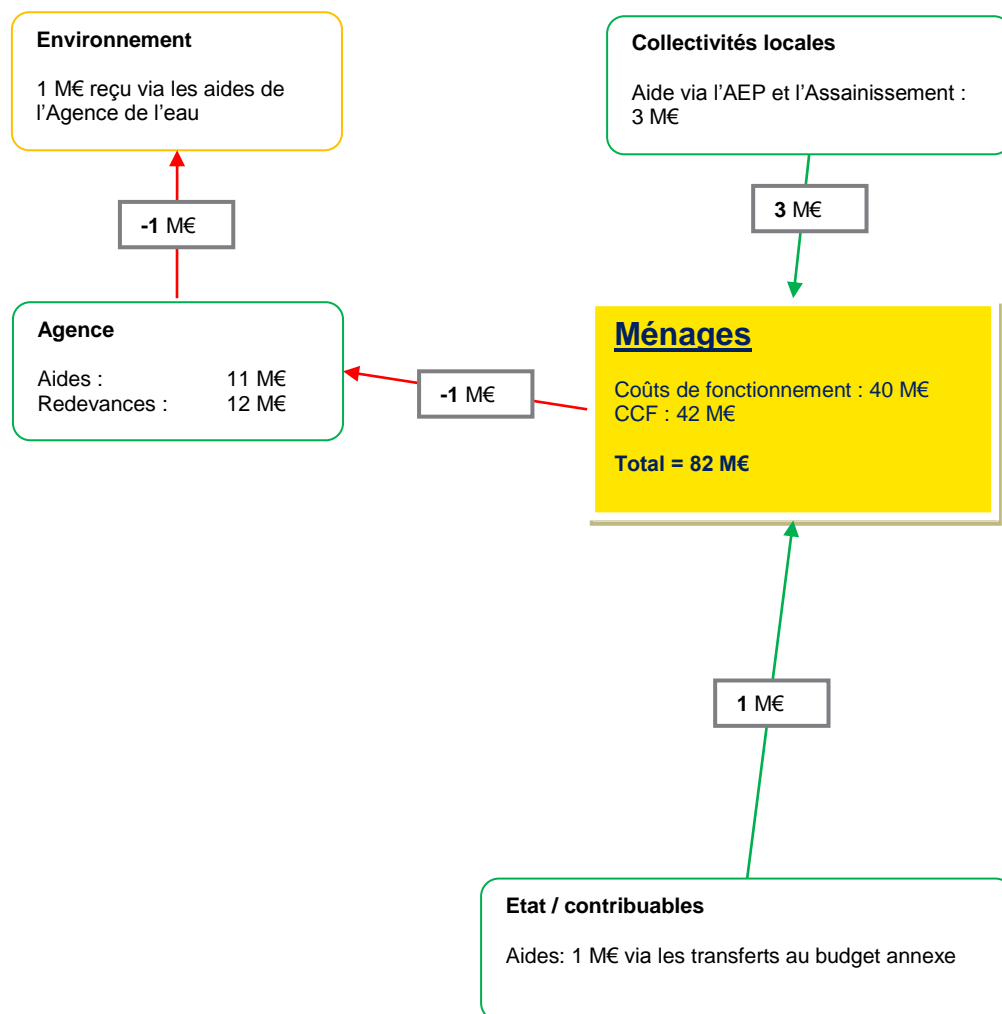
Environnement

1 M€ reçu via les aides de l'Agence de l'eau

Collectivités locales

Aide via l'AEP et l'Assainissement : 3 M€

-1 M€

3 M€

Agence

Aides : 11 M€
Redevances : 12 M€

-1 M€

Ménages

Coûts de fonctionnement : 40 M€
CCF : 42 M€

Total = 82 M€

1 M€

Etat / contribuables

Aides: 1 M€ via les transferts au budget annexe